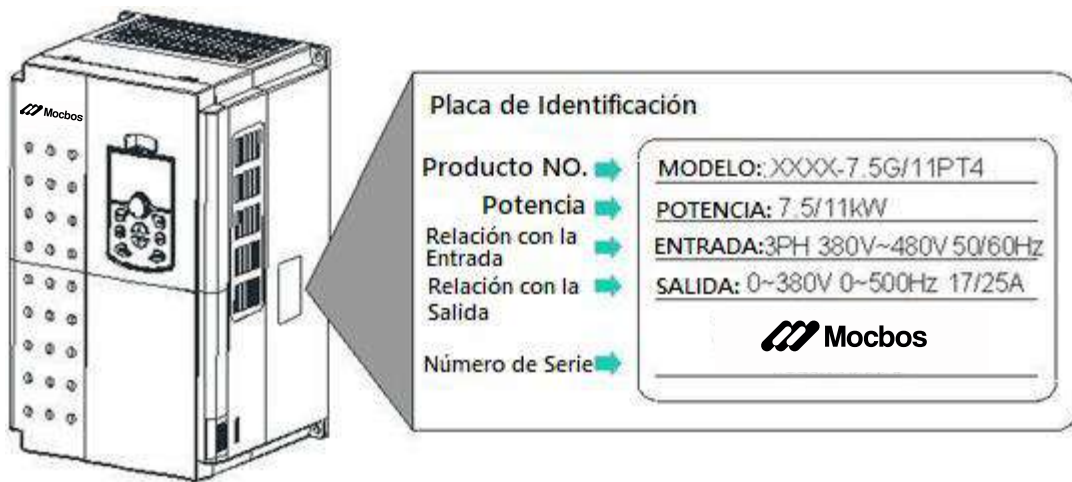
Mocbos

Placa de Identificación

Producto NO.
Potencia
Relación con la Entrada
Relación con la Salida
Número de Serie

MODELO: XXXX-7.5G/11PT4
POTENCIA: 7.5/11kW
ENTRADA:3PH 380V~480V 50/60Hz
SALIDA: 0~380V 0~500Hz 17/25A

Mocbos